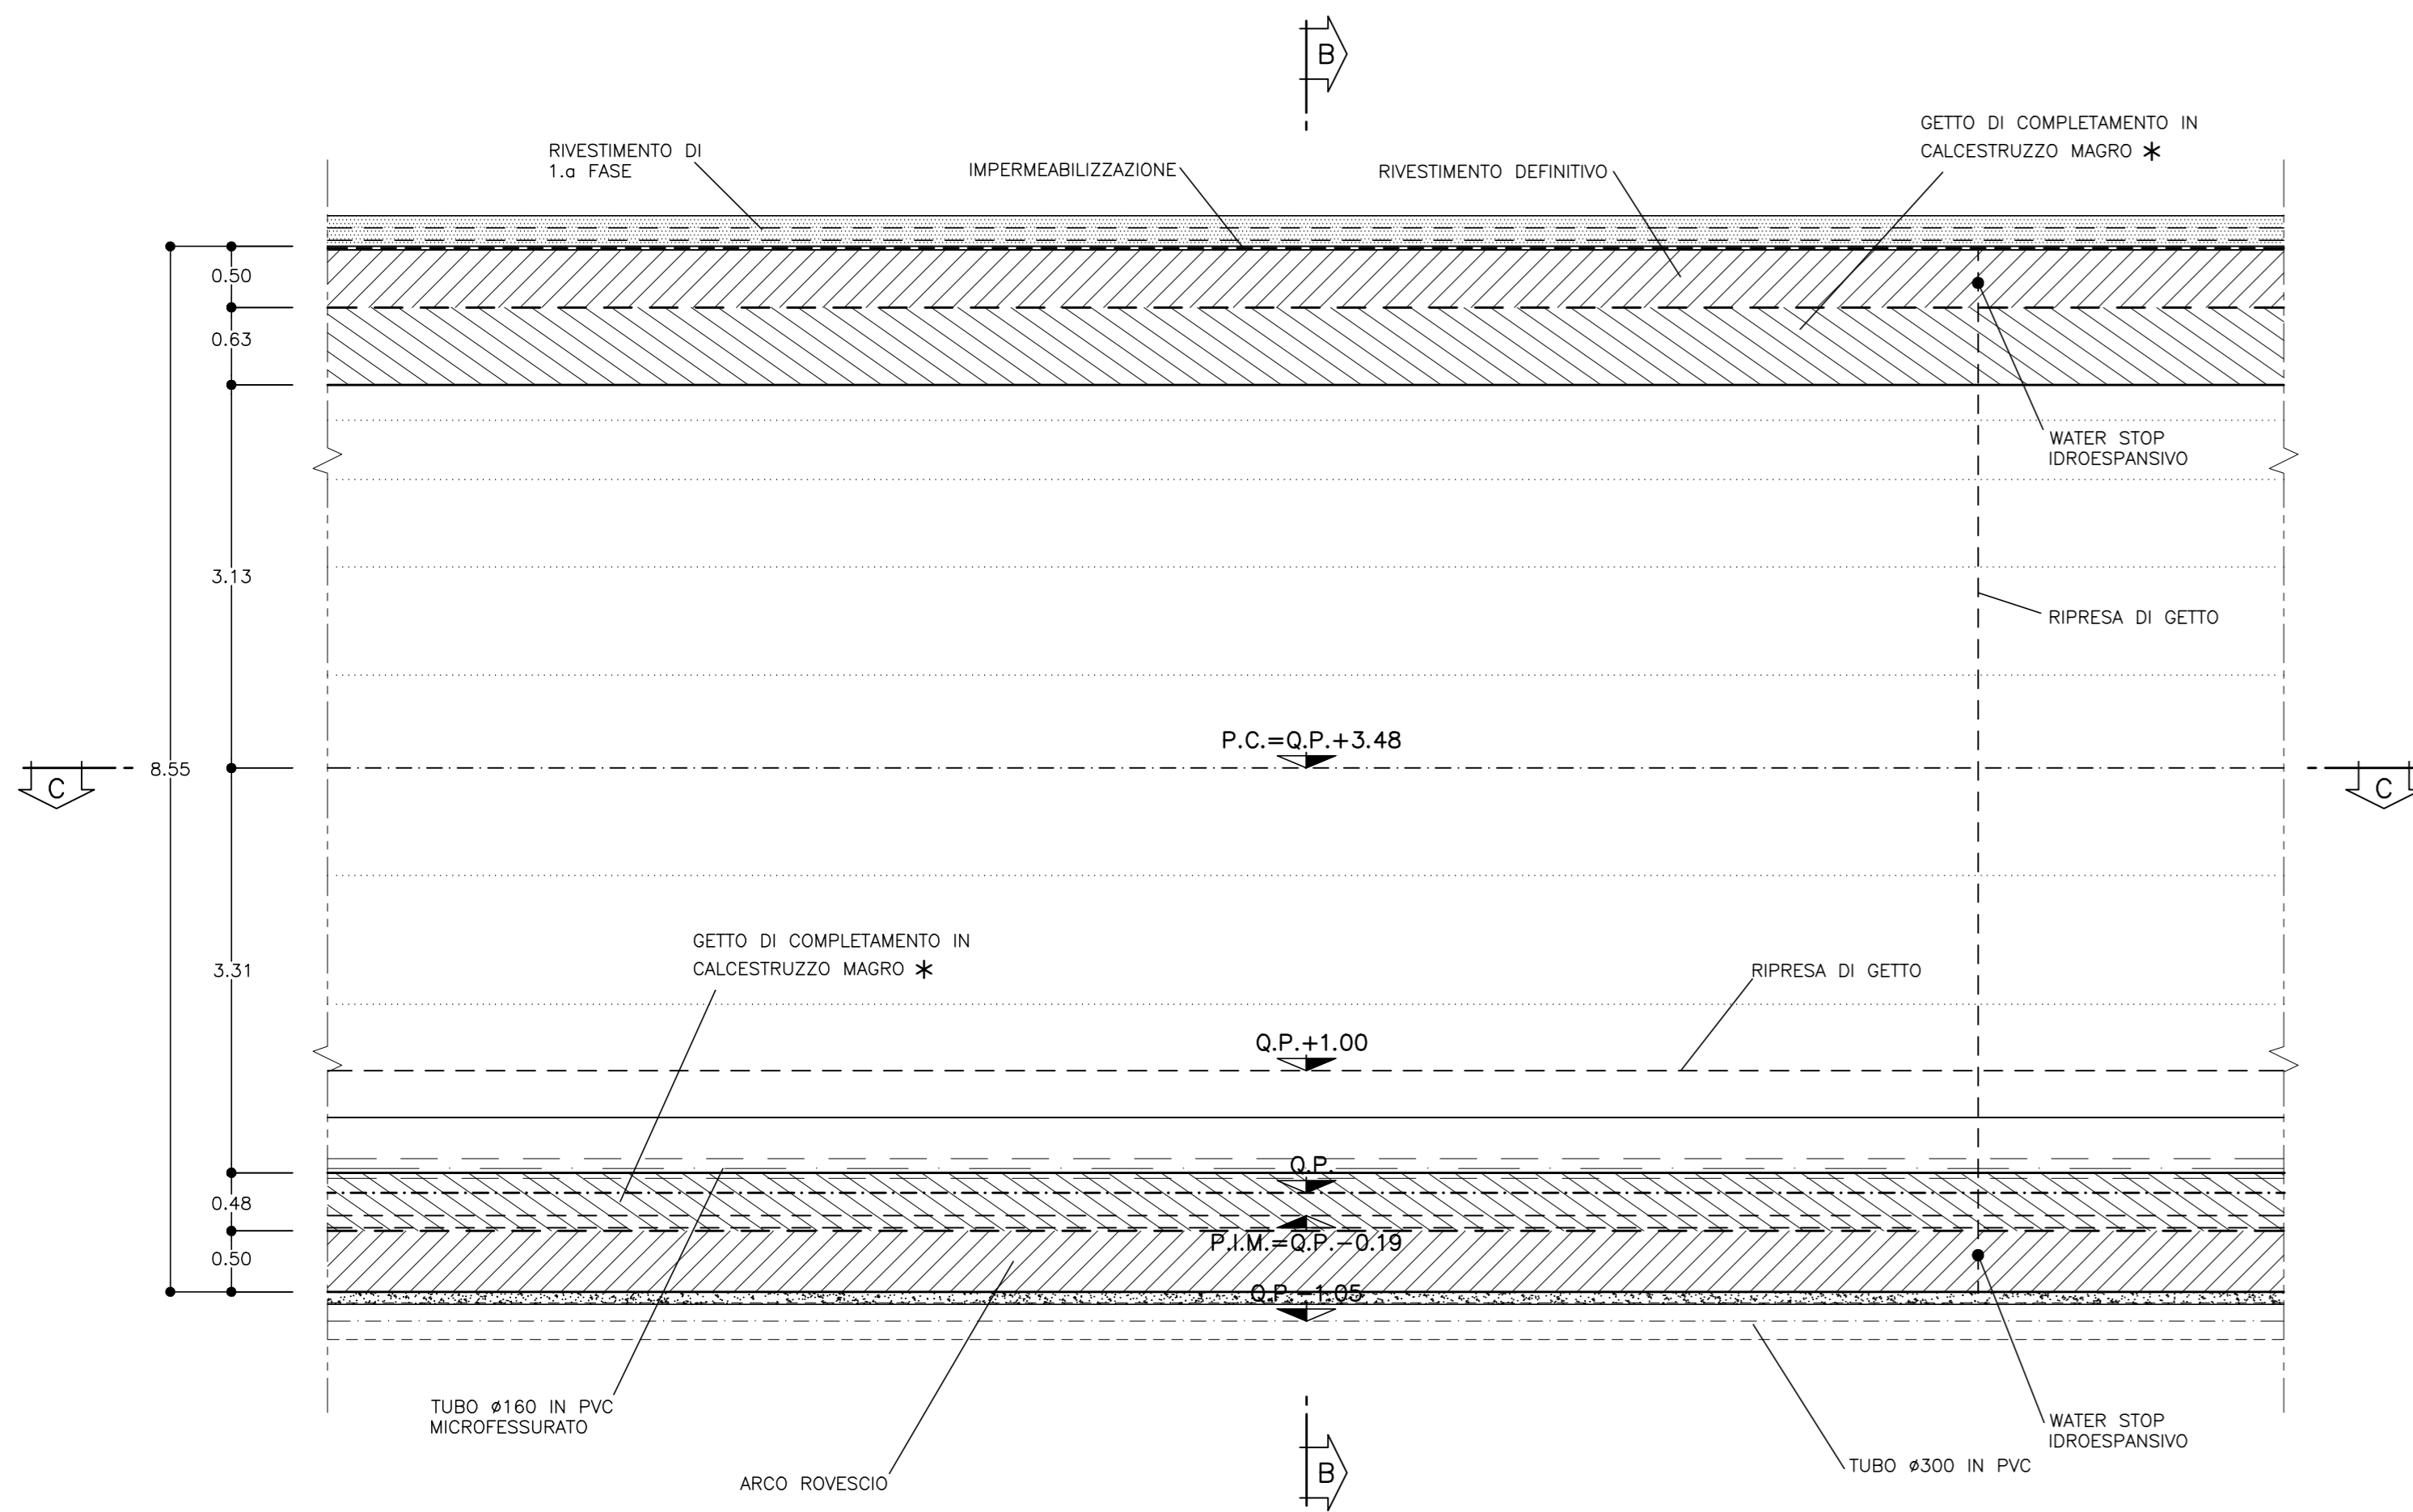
B

GETTO DI COMPLETAMENTO IN CALCESTRUZZO MAGRO ∗

RIVESTIMENTO DI 1.a FASE

IMPERMEABILIZZAZIONE

RIVESTIMENTO DEFINITIVO

0.50

0.63

WATER STOP IDROESPANSIVO

3.13

RIPRESA DI GETTO

P.C.=Q.P.+3.48

C

8.55

C

GETTO DI COMPLETAMENTO IN CALCESTRUZZO MAGRO ∗

3.31

RIPRESA DI GETTO

Q.P.+1.00

Q.P.

0.48

P.I.M.=Q.P.-0.19

0.50

Q.P.-1.05

TUBO ø160 IN PVC MICROFESSURATO

WATER STOP IDROESPANSIVO

ARCO ROVESCIO

B

TUBO ø300 IN PVC